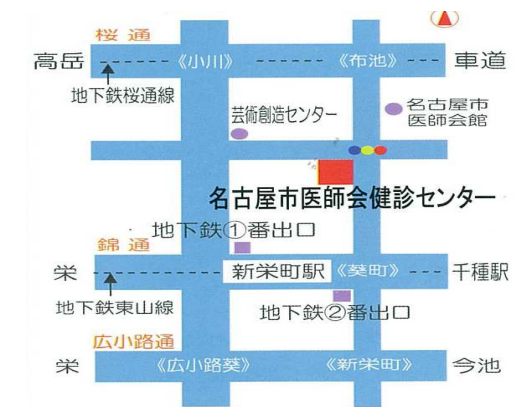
桜 通
高岳 《小川》 《布池》 車道
地下鉄桜通線
芸術創造センター
名古屋市医師会館
名古屋市医師会健診センター
地下鉄①番出口
錦 通
栄 新栄町駅 《葵町》 千種駅
地下鉄東山線
地下鉄②番出口
広小路通
栄 《広小路葵》 《新栄町》 今池